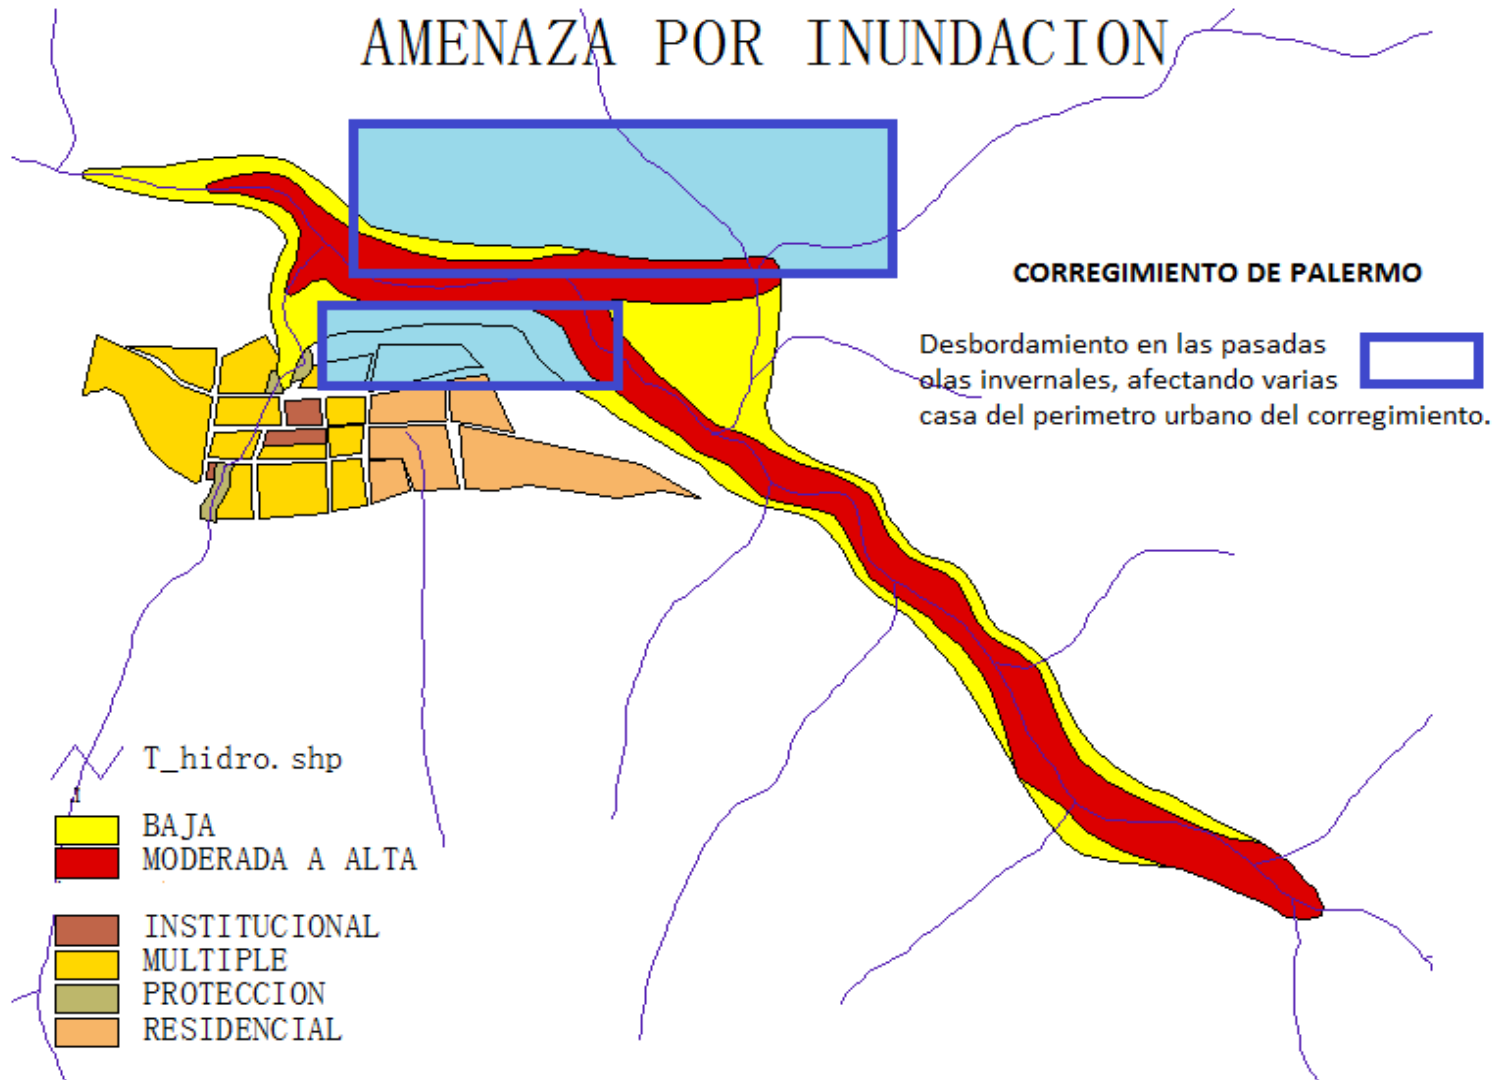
AMENAZA POR INUNDACION

CORREGIMIENTO DE PALERMO

Desbordamiento en las pasadas olas invernales, afectando varias casa del perimetro urbano del corregimiento.

T_hidro.shp

BAJA
MODERADA A ALTA

INSTITUCIONAL
MULTIPLE
PROTECCION
RESIDENCIAL